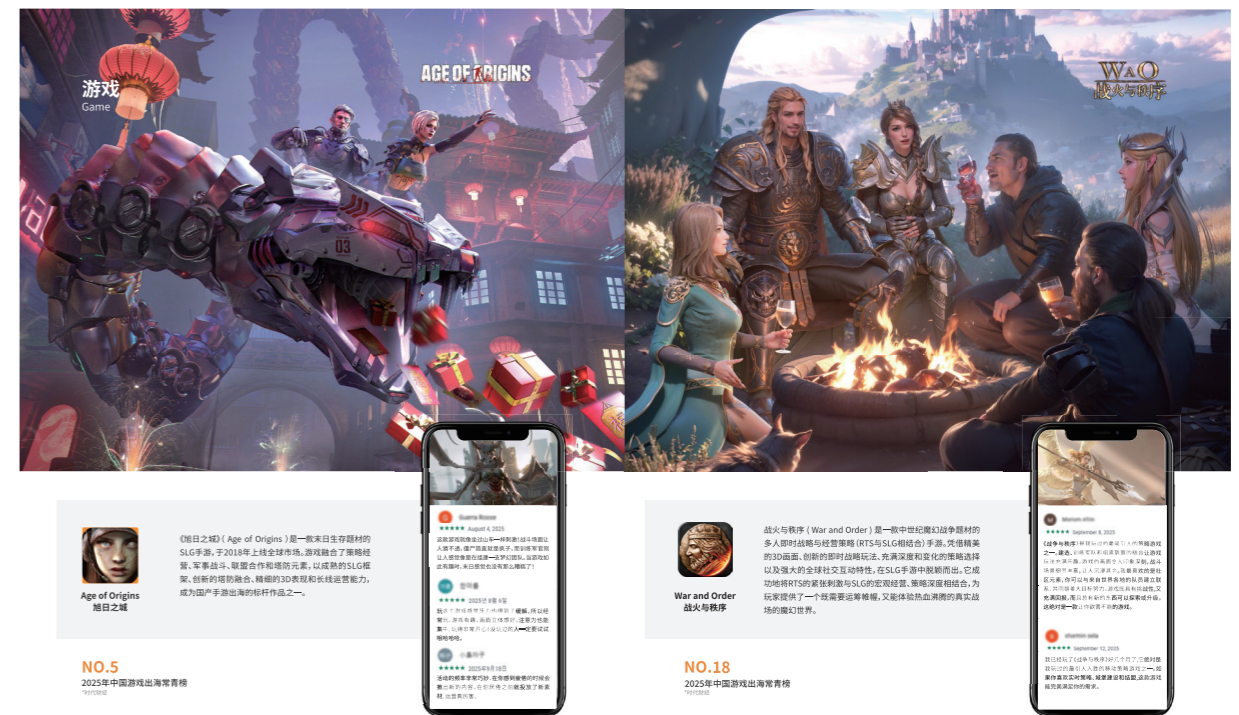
游戏
Game

AGE OF ORIGINS

WAO
战火与秩序

Age of Origins
旭日之城

《旭日之城》( Age of Origins )是一款末日生存题材的SLG手游，于2018年上线全球市场。游戏融合了策略经营、军事战斗、联盟合作和塔防元素，以成熟的SLG框架、创新的塔防融合、精细的3D表现和长线运营能力，成为国产手游出海的标杆作品之一。

Guerra Rosse
August 4, 2025
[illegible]

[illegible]
2025年8月6日
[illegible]

小鑫牛子
2025年8月18日
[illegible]

NO.5
2025年中国游戏出海常青榜
*时代财经

War and Order
战火与秩序

战火与秩序（War and Order）是一款中世纪魔幻战争题材的多人即时战略与经营策略(RTS与SLG相结合)手游。凭借精美的3D画面、创新的即时战略玩法、充满深度和变化的策略选择以及强大的全球社交互动特性，在SLG手游中脱颖而出。它成功地将RTS的紧张刺激与SLG的宏观经营、策略深度相结合，为玩家提供了一个既需要运筹帷幄，又能体验热血消费的真实战场的魔幻世界。

Mariam Afifi
September 8, 2025
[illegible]

shamim sala
September 12, 2025
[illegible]

NO.18
2025年中国游戏出海常青榜
*时代财经